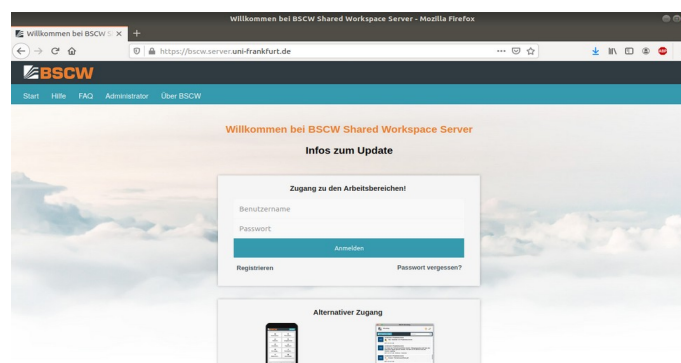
Willkommen bei BSCW Shared Workspace Server - Mozilla Firefox

Willkommen bei BSCW S ×

+

https://bscw.server.uni-frankfurt.de

BSCW

Start Hilfe FAQ Administrator Über BSCW

Willkommen bei BSCW Shared Workspace Server

Infos zum Update

Zugang zu den Arbeitsbereichen!

Benutzername

Passwort

Anmelden

Registrieren

Passwort vergessen?

Alternativer Zugang